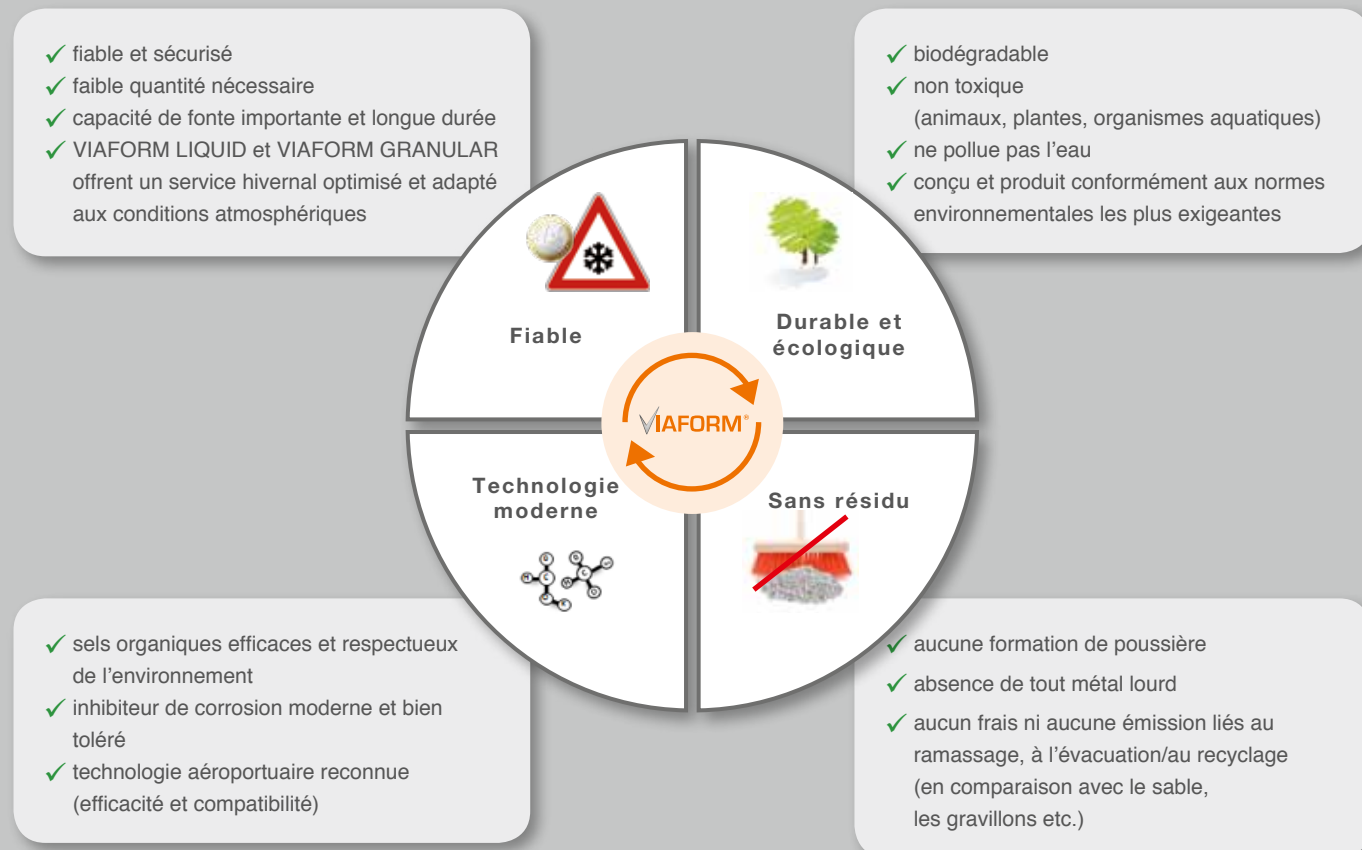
✓ fiable et sécurisé
✓ faible quantité nécessaire
✓ capacité de fonte importante et longue durée
✓ VIAFORM LIQUID et VIAFORM GRANULAR offrent un service hivernal optimisé et adapté aux conditions atmosphériques

✓ biodégradable
✓ non toxique (animaux, plantes, organismes aquatiques)
✓ ne pollue pas l'eau
✓ conçu et produit conformément aux normes environnementales les plus exigeantes

Fiable

Durable et écologique

VIAFORM®

Technologie moderne

Sans résidu

✓ sels organiques efficaces et respectueux de l'environnement
✓ inhibiteur de corrosion moderne et bien toléré
✓ technologie aéroportuaire reconnue (efficacité et compatibilité)

✓ aucune formation de poussière
✓ absence de tout métal lourd
✓ aucun frais ni aucune émission liés au ramassage, à l'évacuation/au recyclage (en comparaison avec le sable, les gravillons etc.)